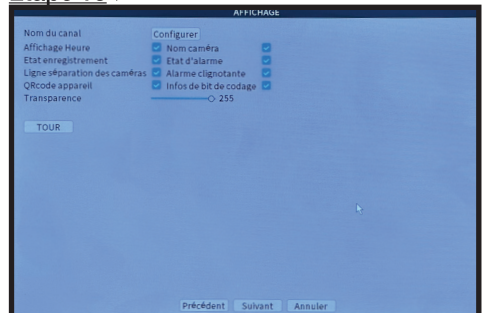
Etape 10 :

AFFICHAGE

Nom du canal
Configurer

Affichage Heure
Nom caméra

Etat enregistrement
Etat d'alarme

Ligne séparation des caméras
Alarme clignotante

QRcode appareil
Infos de bit de codage

Transparence
255

TOUR

Précédent
Suivant
Annuler